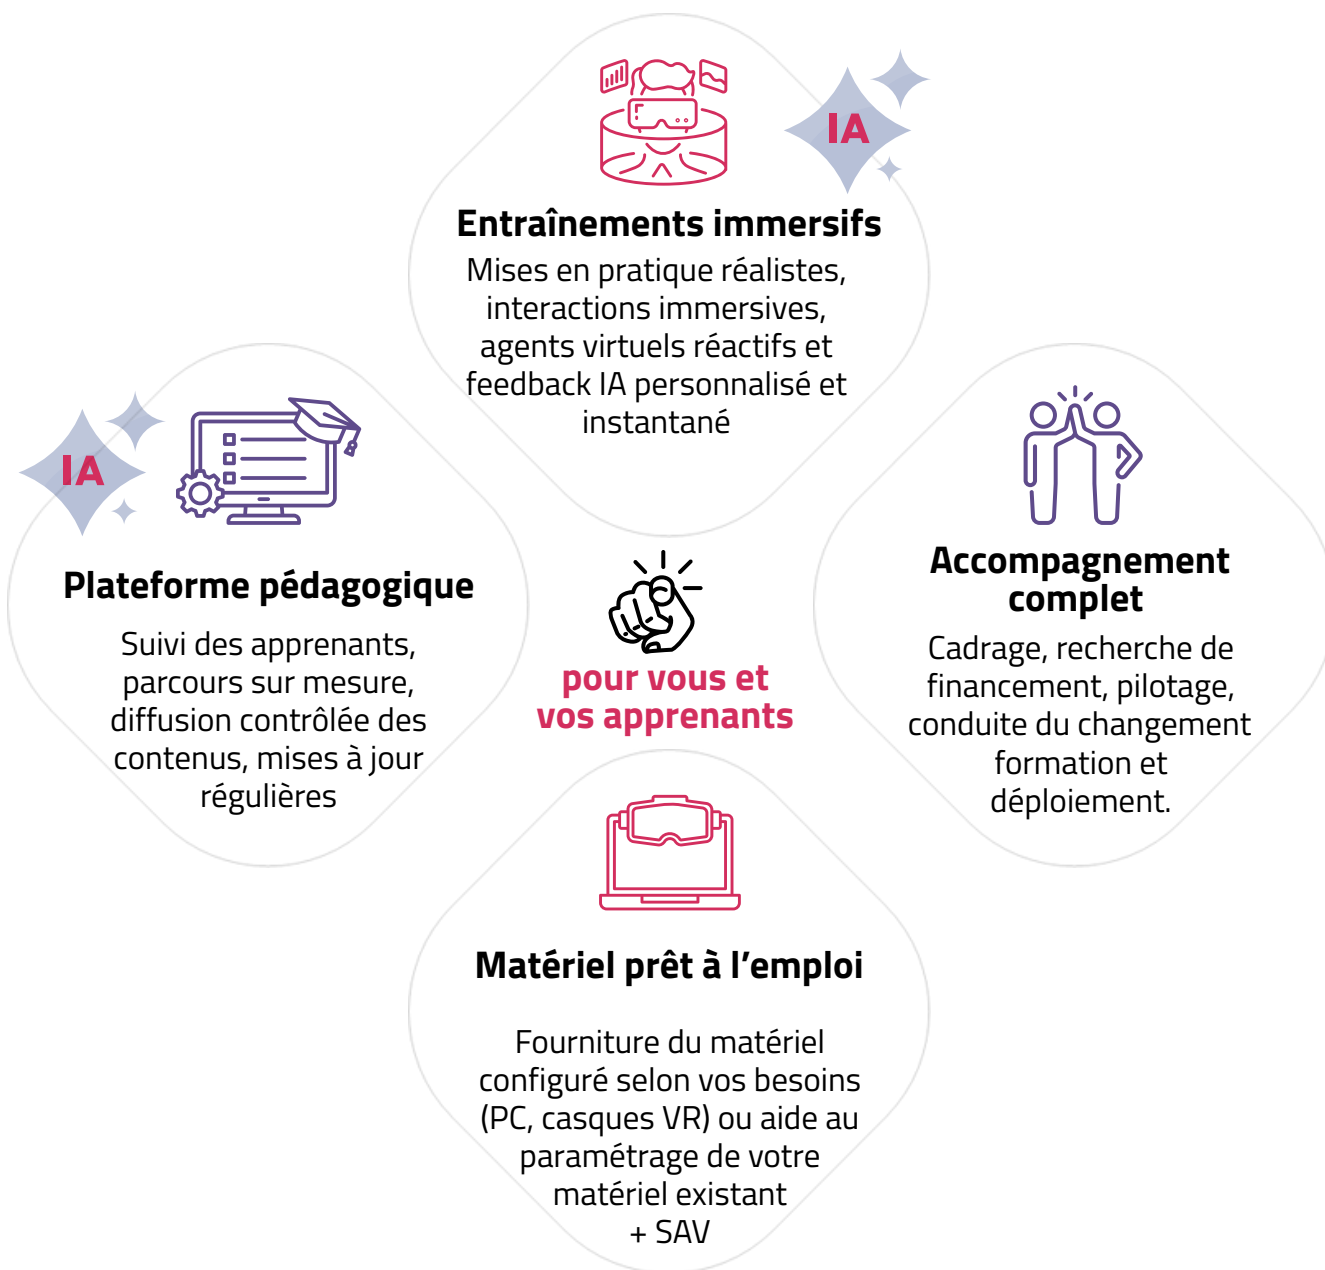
IA

Entraînements immersifs

Mises en pratique réalistes, interactions immersives, agents virtuels réactifs et feedback IA personnalisé et instantané

IA

Plateforme pédagogique

Suivi des apprenants, parcours sur mesure, diffusion contrôlée des contenus, mises à jour régulières

pour vous et vos apprenants

Accompagnement complet

Cadrage, recherche de financement, pilotage, conduite du changement formation et déploiement.

Matériel prêt à l’emploi

Fourniture du matériel configuré selon vos besoins (PC, casques VR) ou aide au paramétrage de votre matériel existant + SAV